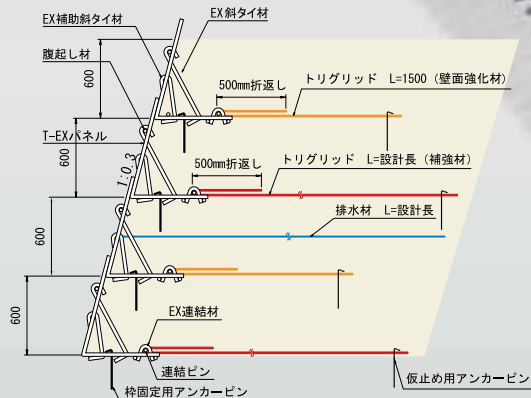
EX補助斜タイ材
EX斜タイ材
腹起し材
600
500mm折返し
トリグリッド　L=1500（壁面強化材）
T-EXパネル
600
1:0.3
500mm折返し
トリグリッド　L=設計長（補強材）
600
排水材　L=設計長
600
EX連結材
連結ピン
枠固定用アンカーピン
仮止め用アンカーピン